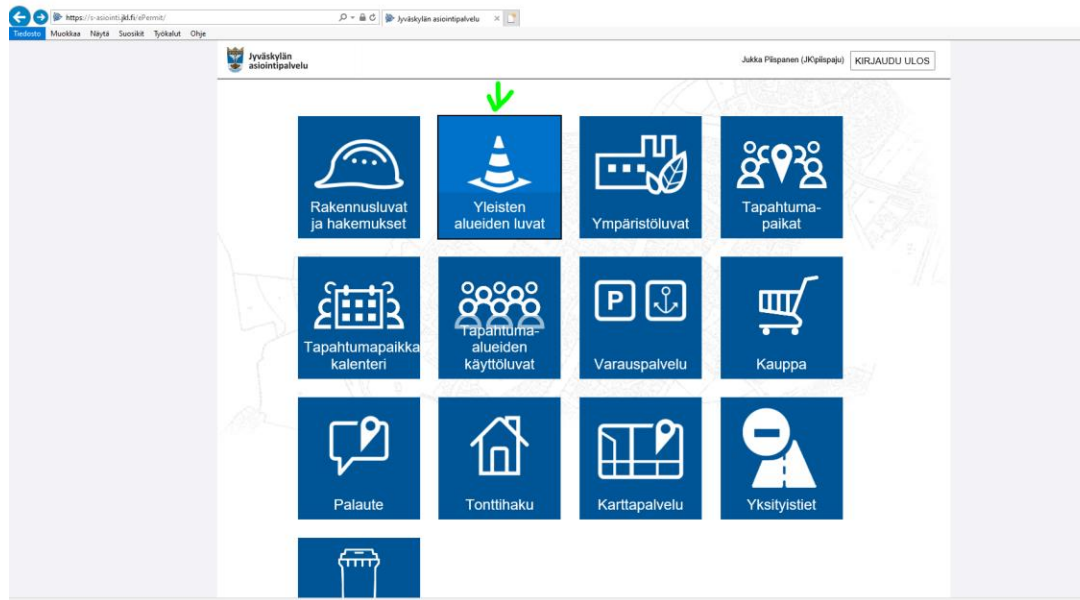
https://s-asiointi.jkl.fi/ePermit/
Jyväskylän asiointipalvelu
Tiedosto Muokkaa Näytä Suosikit Työkalut Ohje

Jyväskylän asiointipalvelu

Jukka Piispanen (JK\piispaju) KIRJAUDU ULOS

Rakennusluvat ja hakemukset

Yleisten alueiden luvat

Ympäristöluvat

Tapahtumapaikat

Tapahtumapaikka kalenteri

Tapahtuma-alueiden käyttöluvat

P

Varauspalvelu

Kauppa

Palaute

Tonttihaku

Karttapalvelu

Yksityistiet